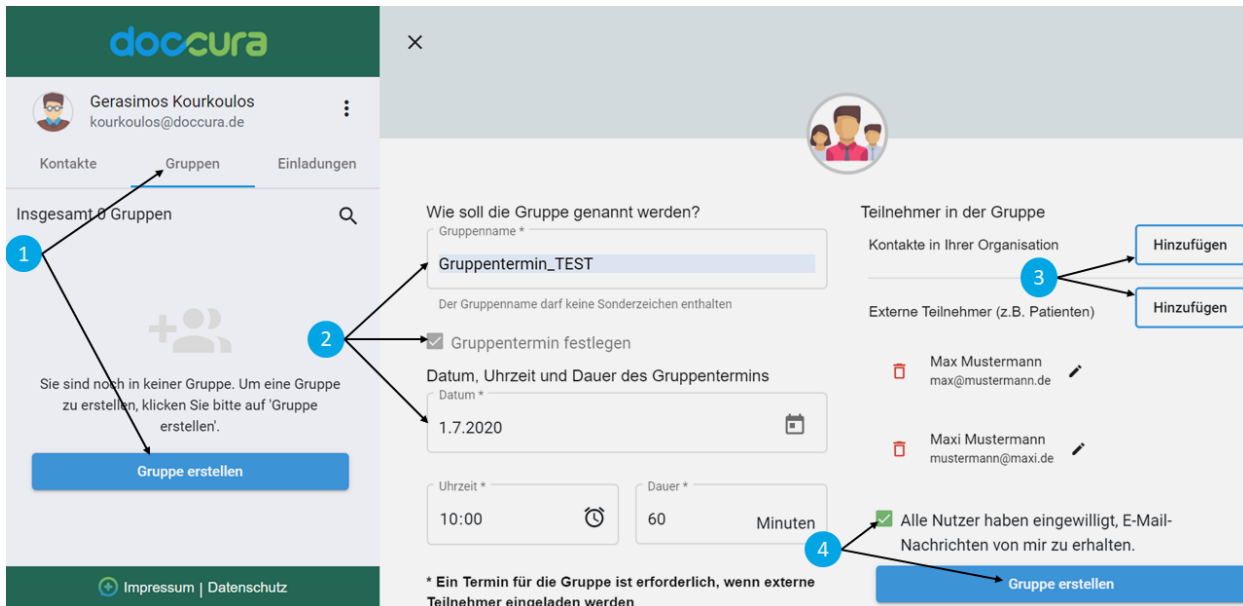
doccura

Gerasimos Kourkoulos
kourkoulos@doccura.de

Kontakte | Gruppen | Einladungen

Insgesamt 0 Gruppen

1

Sie sind noch in keiner Gruppe. Um eine Gruppe zu erstellen, klicken Sie bitte auf 'Gruppe erstellen'.

Gruppe erstellen

Impressum | Datenschutz

×

Wie soll die Gruppe genannt werden?

Gruppenname *
Gruppentermin_TEST

Der Gruppenname darf keine Sonderzeichen enthalten

2

Gruppentermin festlegen

Datum, Uhrzeit und Dauer des Gruppentermins

Datum *
1.7.2020

Uhrzeit *
10:00

Dauer *
60 Minuten

* Ein Termin für die Gruppe ist erforderlich, wenn externe Teilnehmer eingeladen werden

Teilnehmer in der Gruppe

Kontakte in Ihrer Organisation

Hinzufügen

3

Externe Teilnehmer (z.B. Patienten)

Hinzufügen

Max Mustermann
max@mustermann.de

Maxi Mustermann
mustermann@maxi.de

Alle Nutzer haben eingewilligt, E-Mail-Nachrichten von mir zu erhalten.

4

Gruppe erstellen